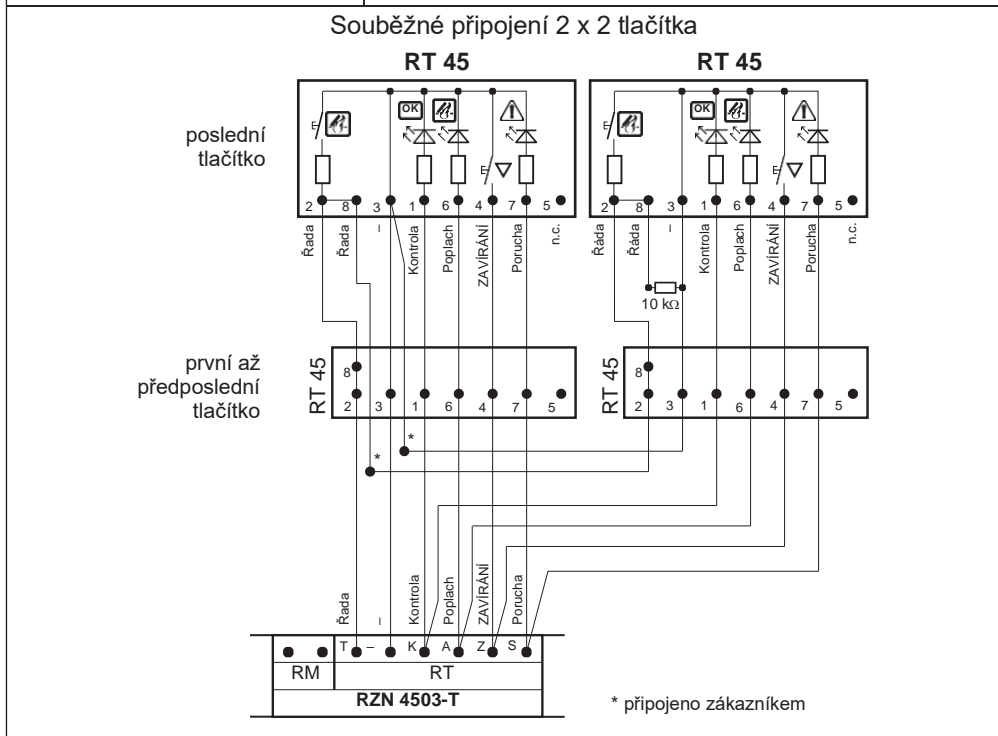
Souběžné připojení 2 x 2 tlačítka

RT 45

RT 45

poslední tlačítko

OK

OK

2 8 3 1 6 4 7 5

2 8 3 1 6 4 7 5

Řada Řada – Kontrola Poplach ZAVÍRÁNÍ Porucha n.c.

Řada Řada – Kontrola Poplach ZAVÍRÁNÍ Porucha n.c.

10 kΩ

první až předposlední tlačítko

RT 45

8 2 3 1 6 4 7 5

RT 45

8 2 3 1 6 4 7 5

*

*

Řada – Kontrola Poplach ZAVÍRÁNÍ Porucha

T – K A Z S

RM

RT

RZN 4503-T

* připojeno zákazníkem